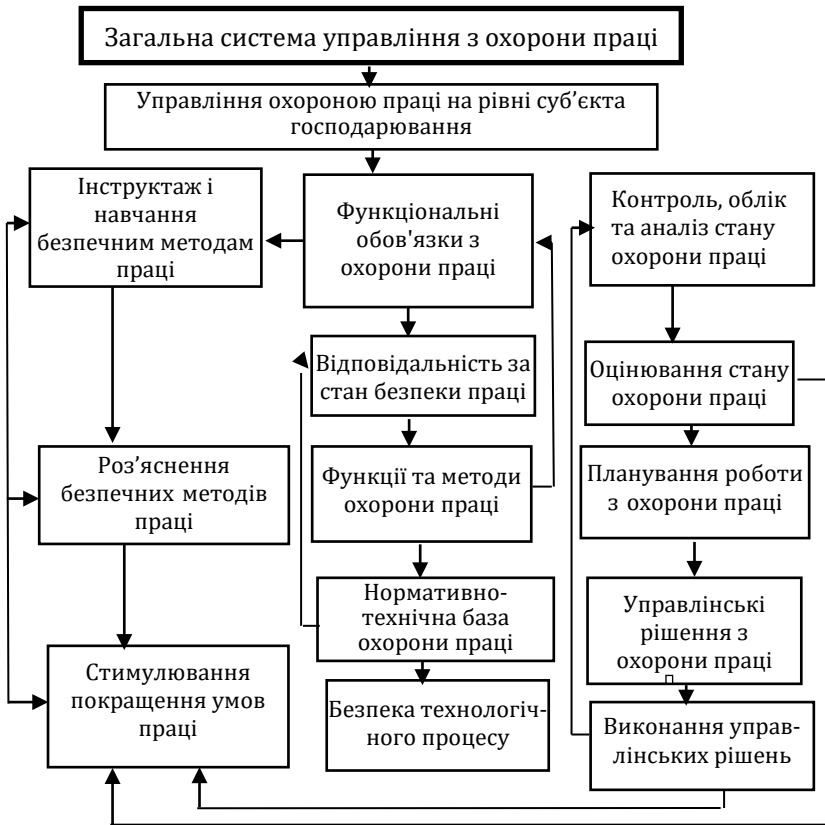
Загальна система управління з охорони праці

Управління охороною праці на рівні суб’єкта господарювання

Інструктаж і навчання безпечним методам праці

Функціональні обов'язки з охорони праці

Контроль, облік та аналіз стану охорони праці

Відповідальність за стан безпеки праці

Оцінювання стану охорони праці

Роз’яснення безпечних методів праці

Функції та методи охорони праці

Планування роботи з охорони праці

Нормативно-технічна база охорони праці

Управлінські рішення з охорони праці

Стимулювання покращення умов праці

Безпека технологічного процесу

Виконання управлінських рішень